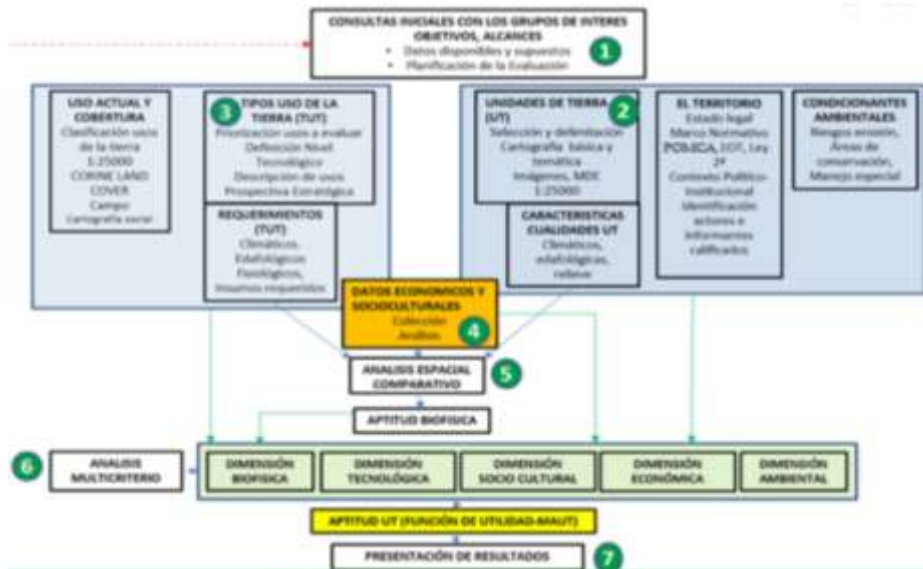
CONSULTAS INICIALES CON LOS GRUPOS DE INTERES OBJETIVOS, ALCANCES
• Datos disponibles y supuestos
• Planificación de la Evaluación

1

USO ACTUAL Y COBERTURA
Clasificación usos de la tierra 1:25000
CORINE LAND COVER
Campo
Cartografía social

3 TIPOS USO DE LA TIERRA (TUT)
Priorización usos a evaluar
Definición Nivel Tecnológico
Descripción de usos
Prospectiva Estratégica

REQUERIMIENTOS (TUT)
Climáticos,
Edafológicos
Fisiológicos,
Insumos requeridos

UNIDADES DE TIERRA (UT)
2
Selección y delimitación
Cartografía básica y temática
Imágenes, MDE
1:25000

CARACTERISTICAS CUALIDADES UT
Climáticos,
edafológicas,
relieve

EL TERRITORIO
Estado legal
Marco Normativo
POMCA, EOT, Ley 2ª
Contexto Político-Institucional
Identificación actores e informantes calificados

CONDICIONANTES AMBIENTALES
Riesgos erosión,
Áreas de conservación,
Manejo especial

DATOS ECONOMICOS Y SOCIOCULTURALES
Colección
Análisis
4

ANALISIS ESPACIAL COMPARATIVO
5

APTITUD BIOFISICA

6
ANALISIS MULTICRITERIO

DIMENSIÓN BIOFISICA
DIMENSIÓN TECNOLÓGICA
DIMENSIÓN SOCIO CULTURAL
DIMENSIÓN ECONÓMICA
DIMENSIÓN AMBIENTAL

APTITUD UT (FUNCIÓN DE UTILIDAD-MAUT)

PRESENTACIÓN DE RESULTADOS
7